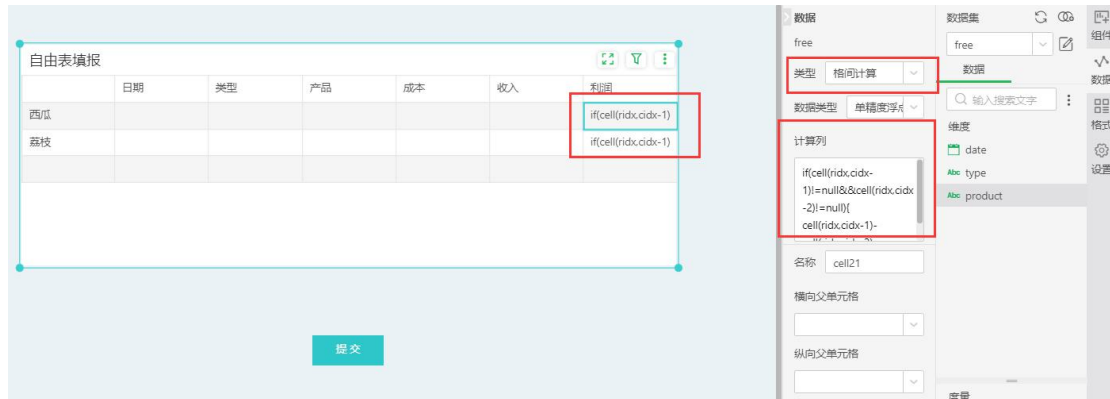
自由表填报

|  | 日期 | 类型 | 产品 | 成本 | 收入 | 利润 |
|---|---|---|---|---|---|---|
| 西瓜 |  |  |  |  |  | if(cell(ridx,cidx-1) |
| 荔枝 |  |  |  |  |  | if(cell(ridx,cidx-1) |
|  |  |  |  |  |  |  |

提交

数据
free
类型 格间计算
数据类型 单精度浮点
计算列
if(cell(ridx,cidx-1)!=null&&cell(ridx,cidx-2)!=null){ cell(ridx,cidx-1)-
名称 cell21
横向父单元格
纵向父单元格

数据集
free
数据
输入搜索文字
维度
date
type
product
度量

组件
数据
格式
设置